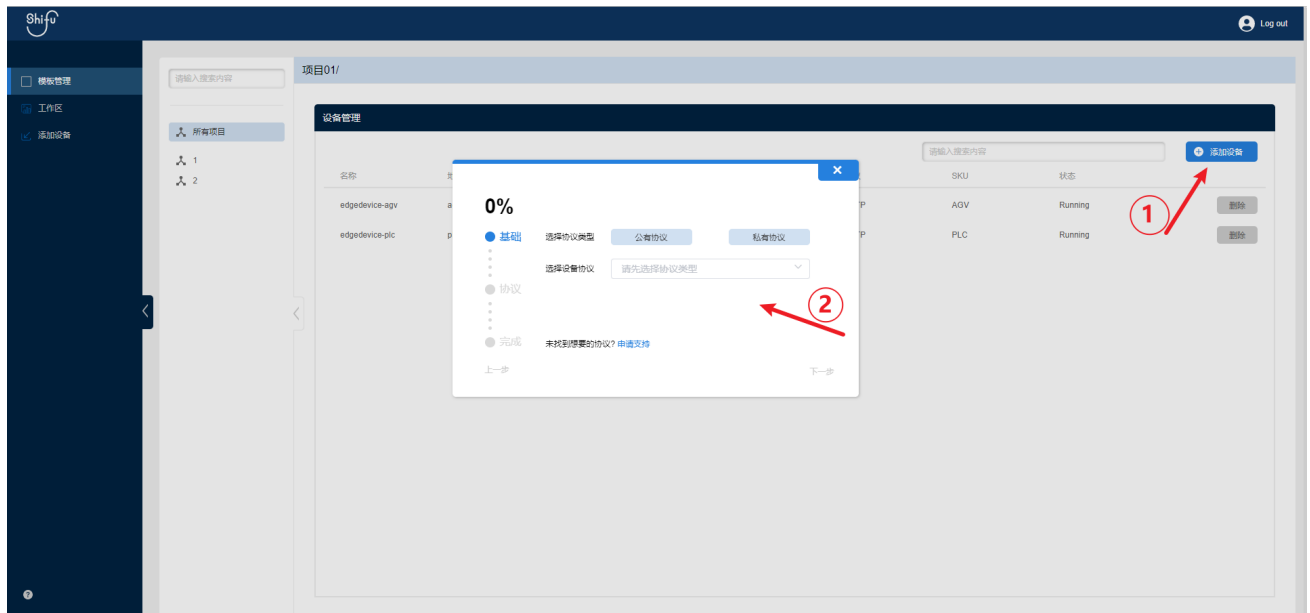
Shifu

Log out

模板管理
工作区
添加设备

请输入搜索内容

所有项目
1
2

项目01/

设备管理

请输入搜索内容
添加设备

| 名称 | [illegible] | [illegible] | SKU | 状态 | |
|---|---|---|---|---|---|
| edgedevice-agv | a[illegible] | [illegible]P | AGV | Running | 删除 |
| edgedevice-plc | p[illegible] | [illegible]P | PLC | Running | 删除 |

①

0%

基础
协议
完成

选择协议类型 公有协议 私有协议

选择设备协议 请先选择协议类型

②

未找到想要的协议? 申请支持

上一步
下一步